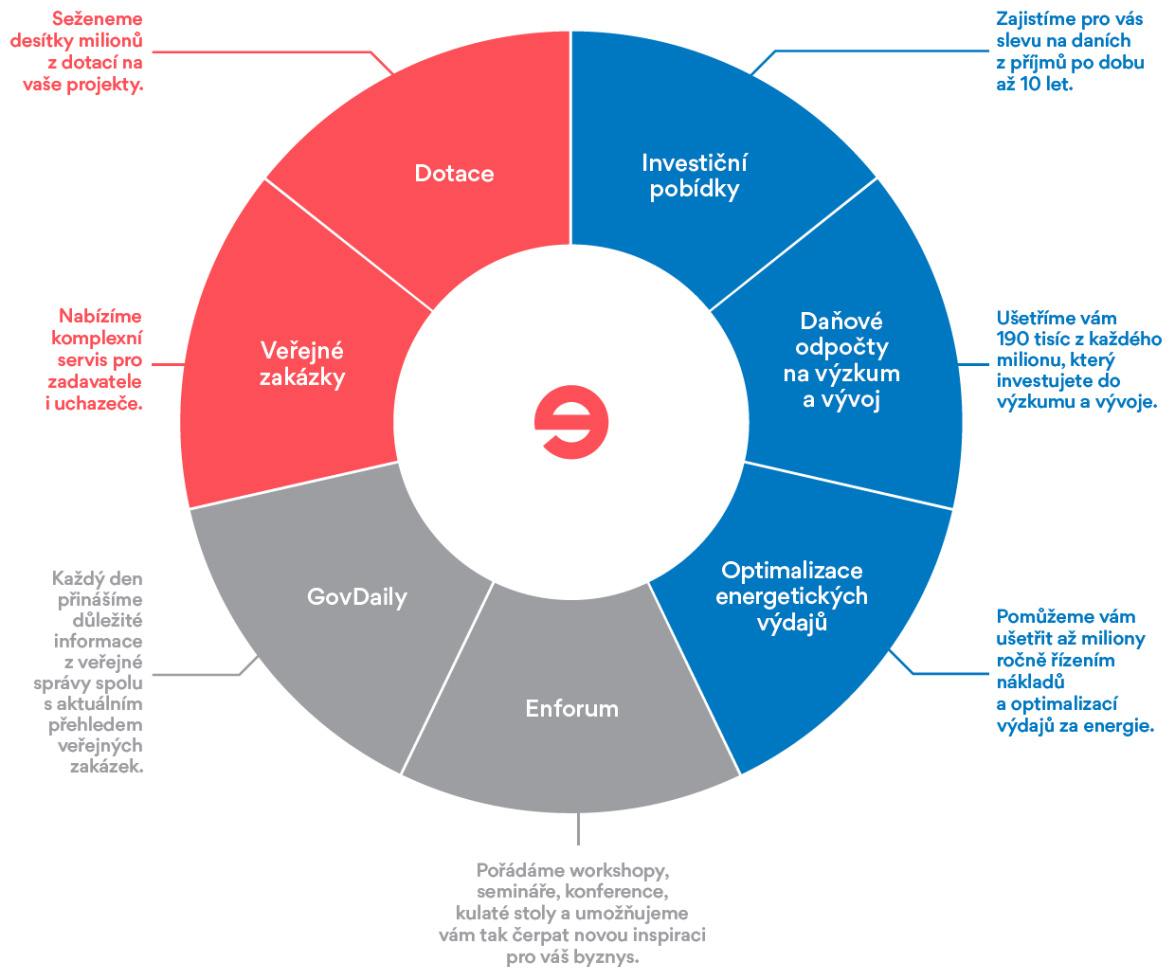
Seženeme desítky milionů z dotací na vaše projekty.

Zajistíme pro vás slevu na daních z příjmů po dobu až 10 let.

Dotace

Investiční pobídky

Nabízíme komplexní servis pro zadavatele i uchazeče.

Veřejné zakázky

Daňové odpočty na výzkum a vývoj

Ušetříme vám 190 tisíc z každého milionu, který investujete do výzkumu a vývoje.

Každý den přinášíme důležité informace z veřejné správy spolu s aktuálním přehledem veřejných zakázek.

GovDaily

Optimalizace energetických výdajů

Pomůžeme vám ušetřit až miliony ročně řízením nákladů a optimalizací výdajů za energie.

Enforum

Pořádáme workshopy, semináře, konference, kulaté stoly a umožňujeme vám tak čerpat novou inspiraci pro váš byznys.